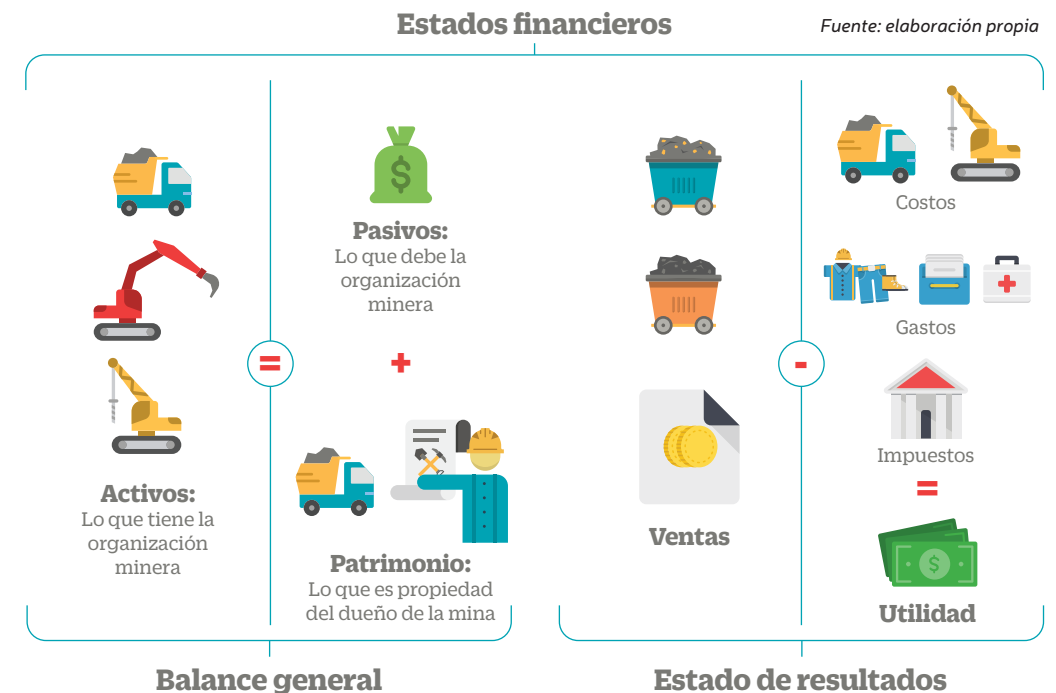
Estados financieros

Fuente: elaboración propia

Activos:
Lo que tiene la organización minera

=

Pasivos:
Lo que debe la organización minera

+

Patrimonio:
Lo que es propiedad del dueño de la mina

Balance general

Ventas

-

Costos

Gastos

Impuestos

=

Utilidad

Estado de resultados